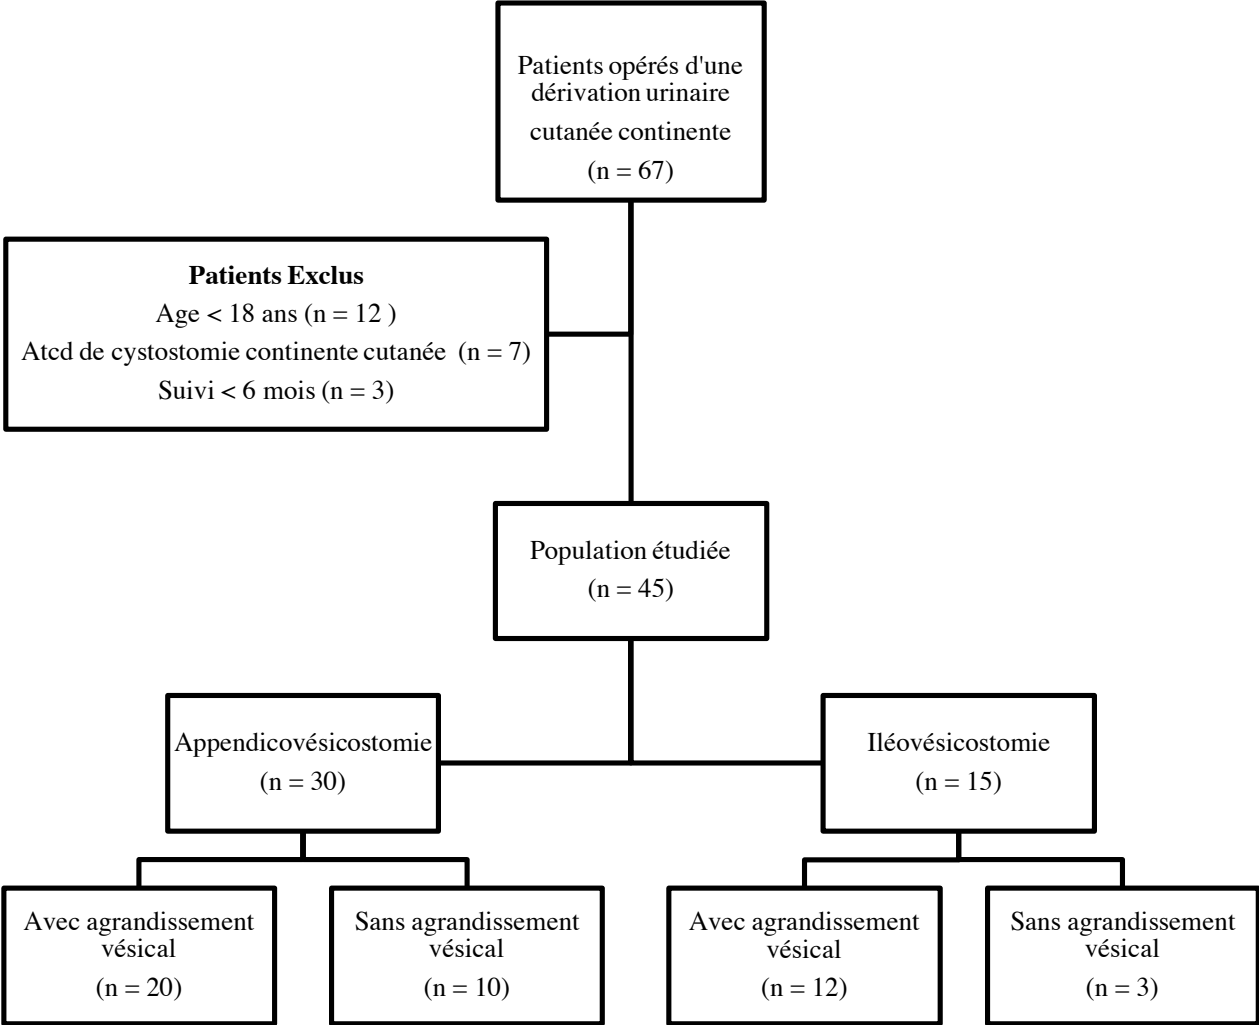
Patients opérés d'une dérivation urinaire cutanée continente
(n = 67)

**Patients Exclus**
Age < 18 ans (n = 12 )
Atcd de cystostomie continente cutanée (n = 7)
Suivi < 6 mois (n = 3)

Population étudiée
(n = 45)

Appendicovésicostomie
(n = 30)

Iléovésicostomie
(n = 15)

Avec agrandissement vésical
(n = 20)

Sans agrandissement vésical
(n = 10)

Avec agrandissement vésical
(n = 12)

Sans agrandissement vésical
(n = 3)